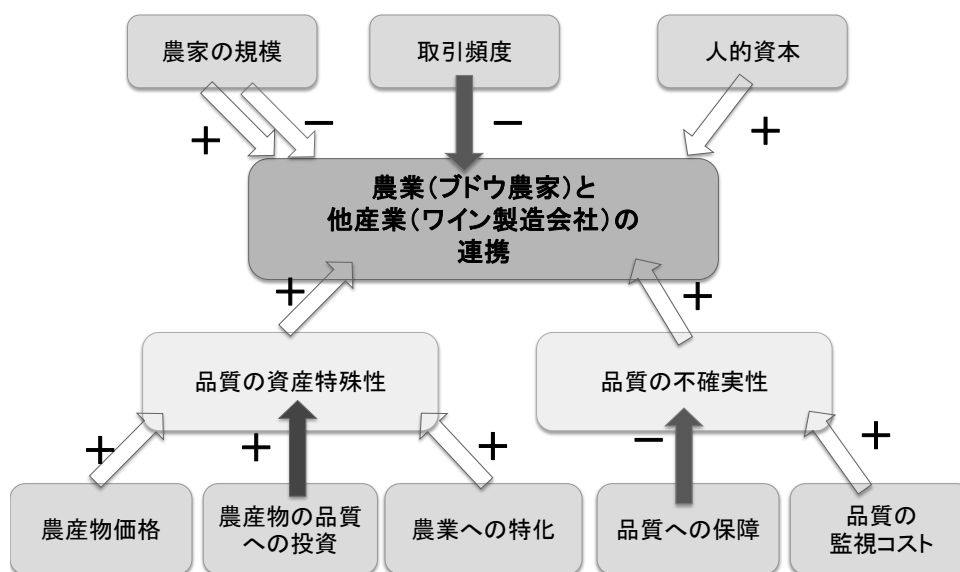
農家の規模

取引頻度

人的資本

＋ −

−

＋

農業（ブドウ農家）と
他産業（ワイン製造会社）の
連携

＋

＋

品質の資産特殊性

品質の不確実性

＋ ＋ ＋

− ＋

農産物価格

農産物の品質への投資

農業への特化

品質への保障

品質の監視コスト